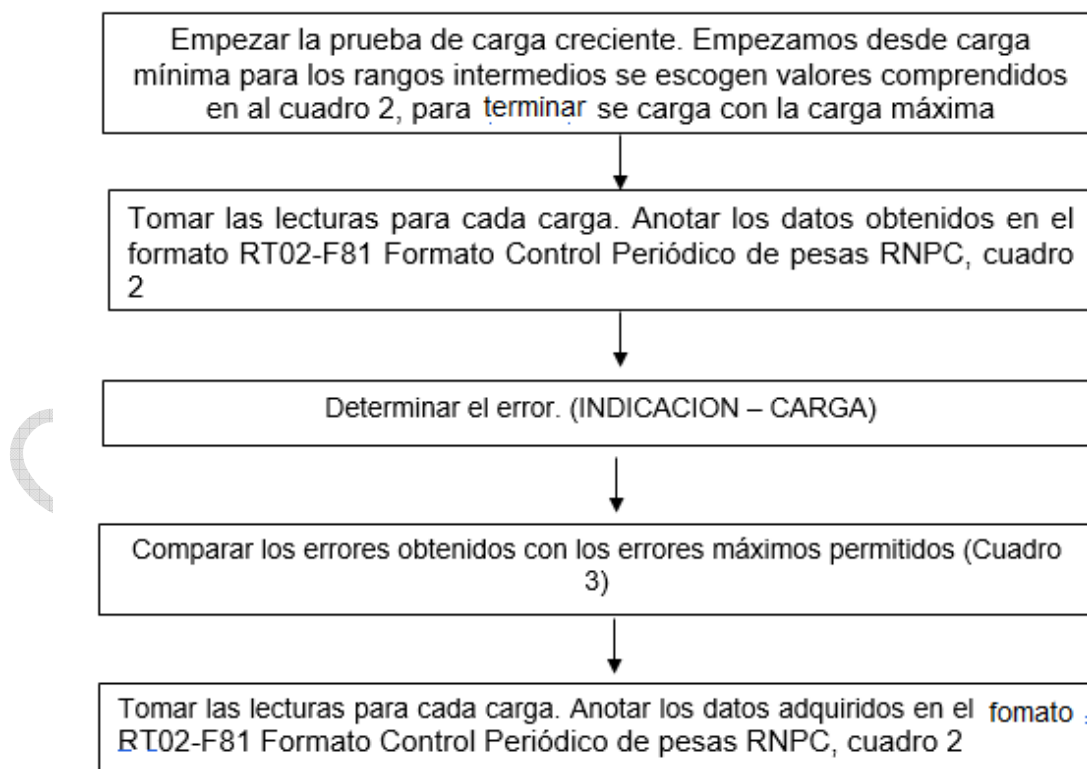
Empezar la prueba de carga creciente. Empezamos desde carga mínima para los rangos intermedios se escogen valores comprendidos en al cuadro 2, para terminar se carga con la carga máxima

Tomar las lecturas para cada carga. Anotar los datos obtenidos en el formato RT02-F81 Formato Control Periódico de pesas RNPC, cuadro 2

Determinar el error. (INDICACION – CARGA)

Comparar los errores obtenidos con los errores máximos permitidos (Cuadro 3)

Tomar las lecturas para cada carga. Anotar los datos adquiridos en el fomato RT02-F81 Formato Control Periódico de pesas RNPC, cuadro 2